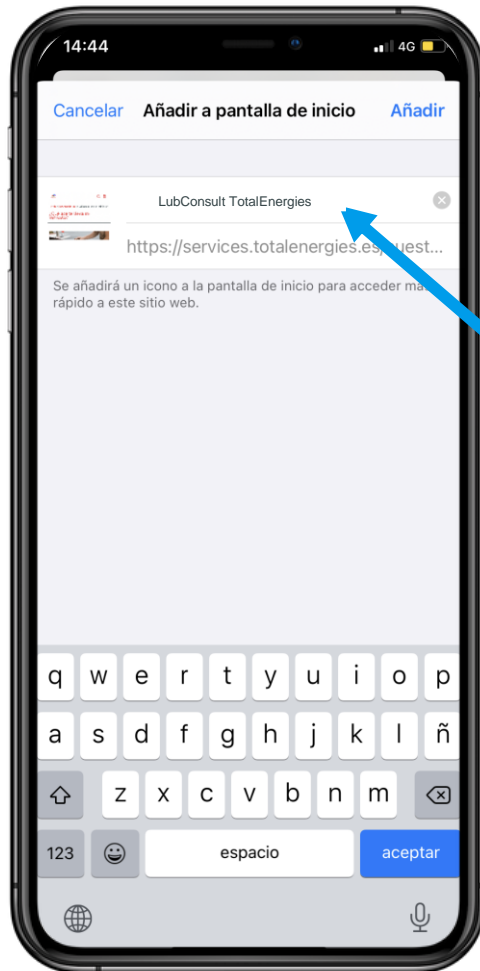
14:44

4G

Cancelar

Añadir a pantalla de inicio

Añadir

LubConsult TotalEnergies

https://services.totalenergies.es/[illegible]uest...

Se añadirá un icono a la pantalla de inicio para acceder ma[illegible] rápido a este sitio web.

q w e r t y u i o p
a s d f g h j k l ñ
z x c v b n m

123

espacio

aceptar